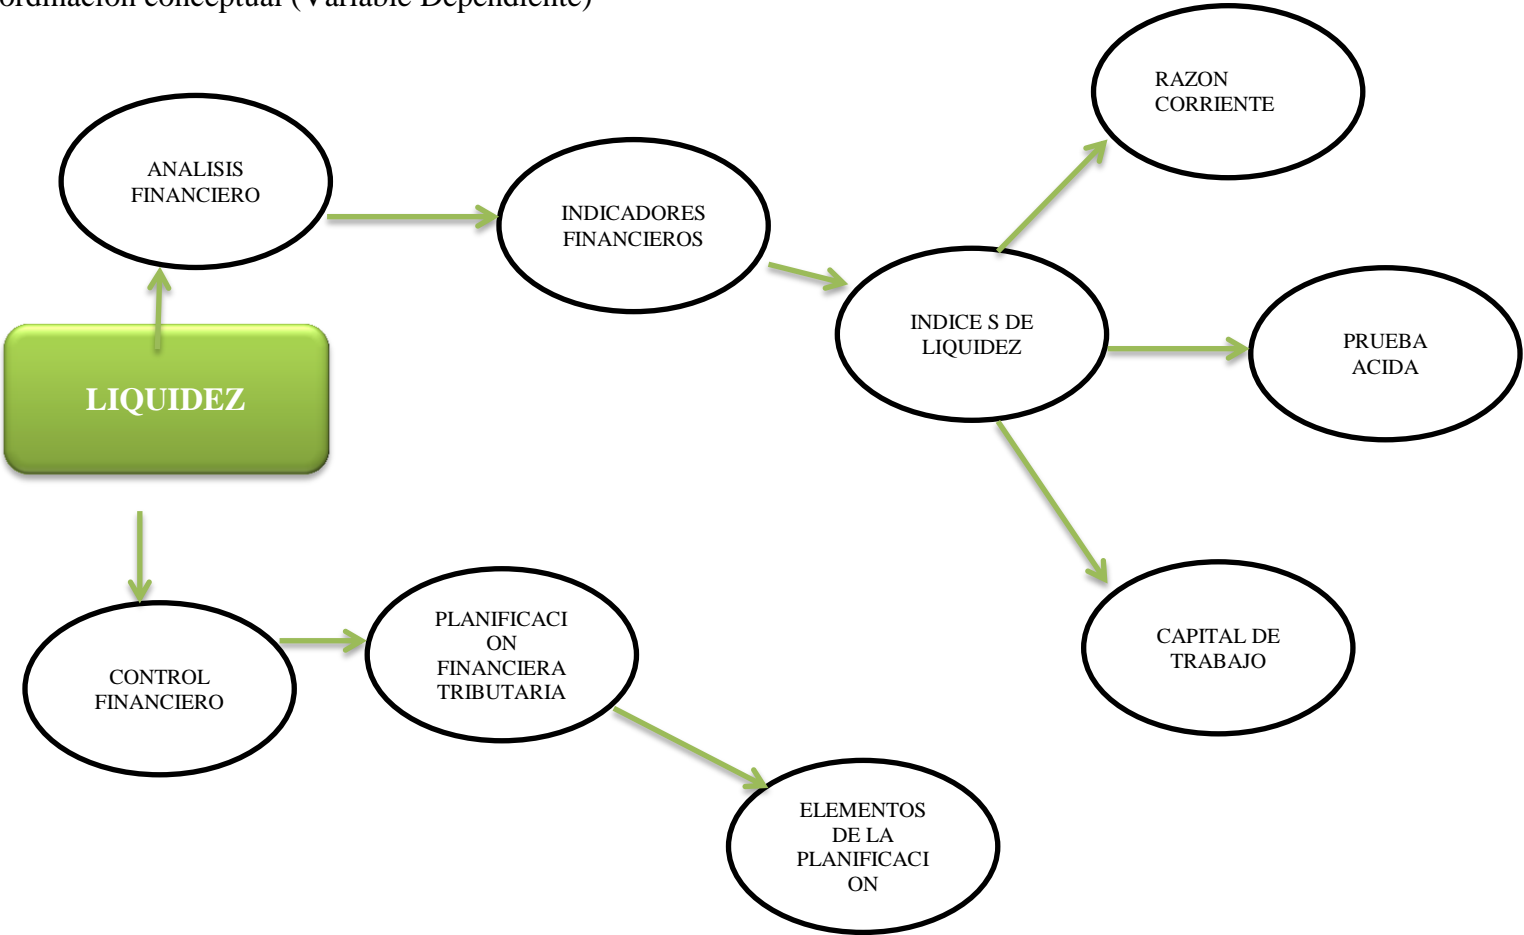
ordinación conceptual (Variable Dependiente)

LIQUIDEZ

ANALISIS FINANCIERO

INDICADORES FINANCIEROS

INDICE S DE LIQUIDEZ

RAZON CORRIENTE

PRUEBA ACIDA

CAPITAL DE TRABAJO

CONTROL FINANCIERO

PLANIFICACI ON FINANCIERA TRIBUTARIA

ELEMENTOS DE LA PLANIFICACI ON